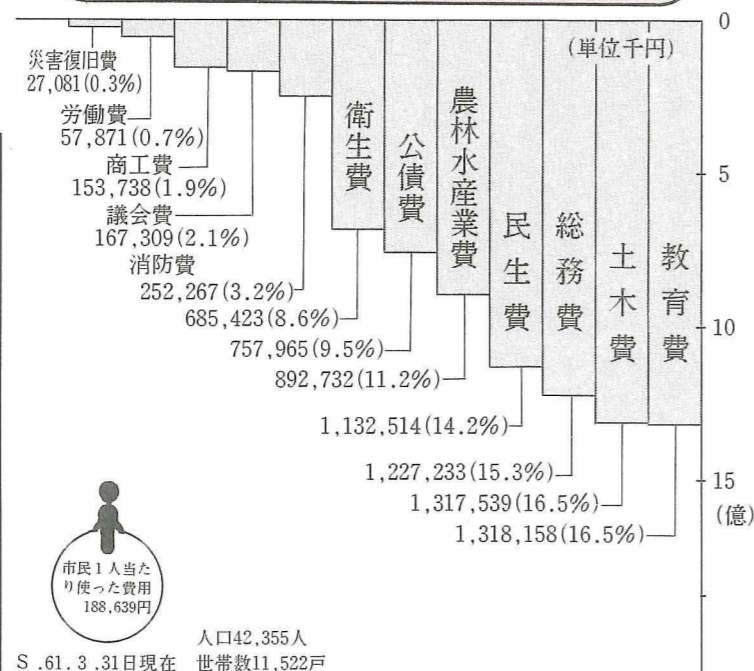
0

(単位千円)

災害復旧費
27,081(0.3%)

労働費
57,871(0.7%)

商工費
153,738(1.9%)

議会費
167,309(2.1%)

消防費
252,267(3.2%)

衛生費
685,423(8.6%)

公債費
757,965(9.5%)

農林水産業費
892,732(11.2%)

民生費
1,132,514(14.2%)

総務費
1,227,233(15.3%)

土木費
1,317,539(16.5%)

教育費
1,318,158(16.5%)

5

10

15

(億)

市民1人当たり使った費用
188,639円

人口42,355人
S.61.3.31日現在 世帯数11,522戸